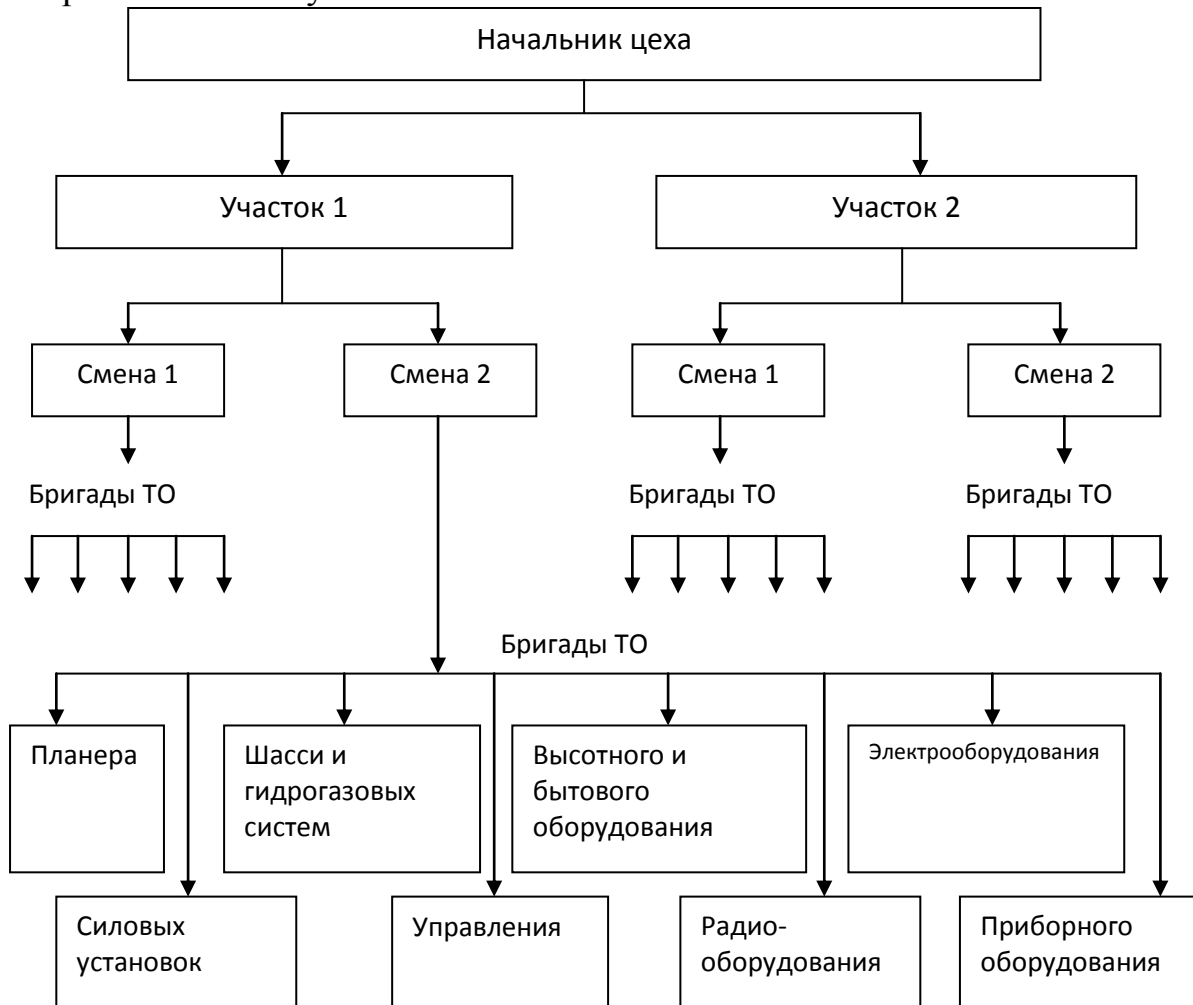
Начальник цеха

Участок 1

Участок 2

Смена 1

Смена 2

Смена 1

Смена 2

Бригады ТО

Бригады ТО

Бригады ТО

Бригады ТО

Планера

Шасси и гидрогазовых систем

Высотного и бытового оборудования

Электрооборудования

Силовых установок

Управления

Радио-оборудования

Приборного оборудования